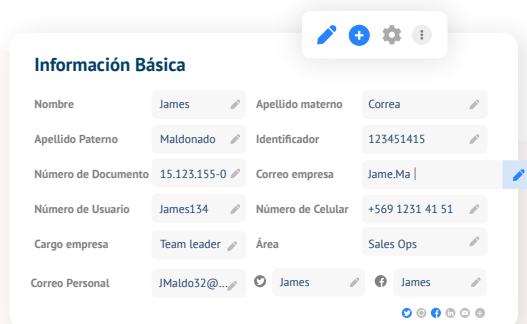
Información Básica

| | | | |
|---|---|---|---|
| Nombre | James | Apellido materno | Correa |
| Apellido Paterno | Maldonado | Identificador | 123451415 |
| Número de Documento | 15.123.155-0 | Correo empresa | Jame.Ma |
| Número de Usuario | James134 | Número de Celular | +569 1231 41 51 |
| Cargo empresa | Team leader | Área | Sales Ops |

Correo Personal JMaldo32@... James James